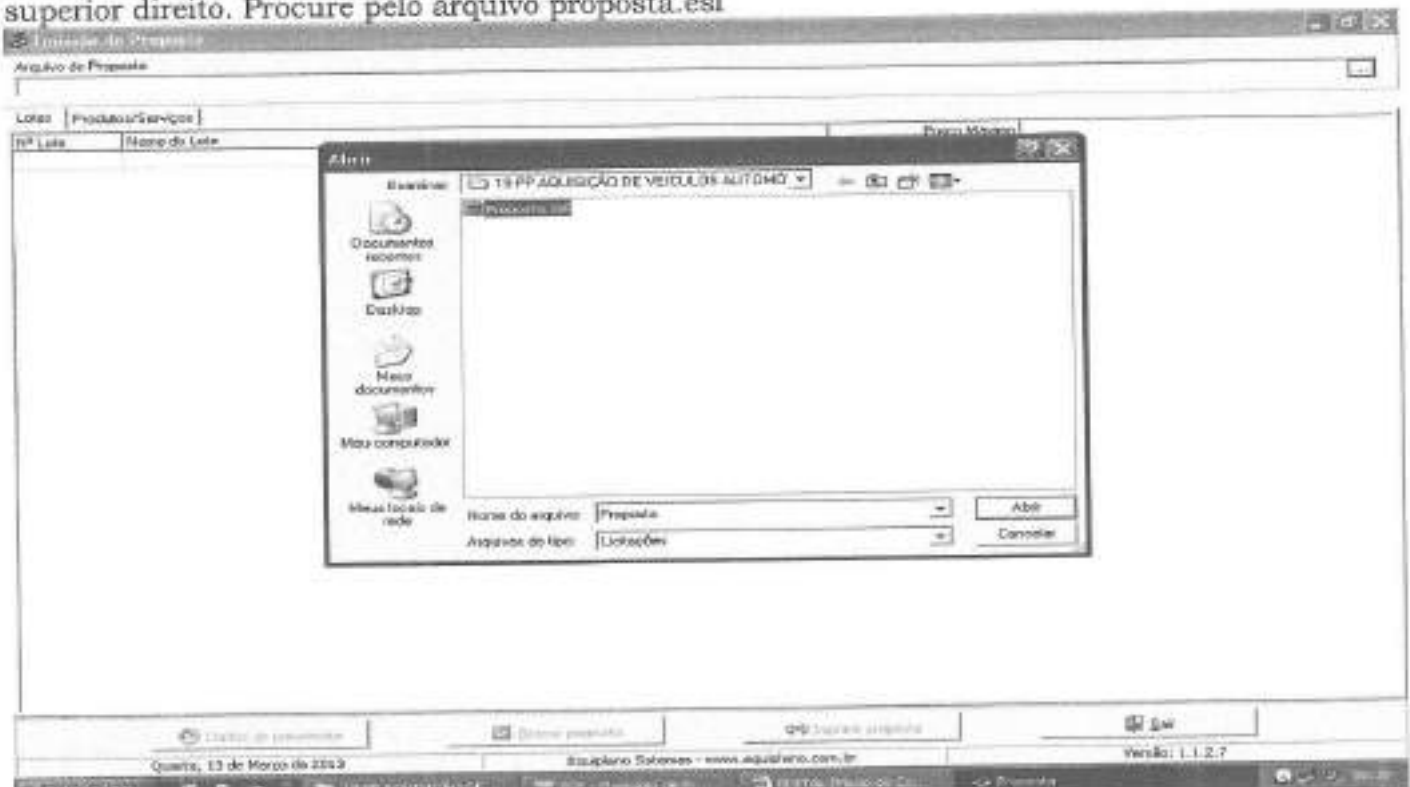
superior direito. Procure pelo arquivo proposta.esl

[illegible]

Arquivo de Proposta

...

Lotes | Produtos/Serviços

Nº Lote | Nome do Lote | Preço Máximo

Abrir

Examinar: 19 PP AQUISIÇÃO DE VEICULOS AUTOMO

Proposta.esl

Documentos recentes

Desktop

Meus documentos

Meu computador

Meus locais de rede

Nome do arquivo: Proposta

Arquivos do tipo: Licitações

Abrir

Cancelar

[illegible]

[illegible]

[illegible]

Sair

Quarta, 13 de Março de 2013

Esquiplano Sistemas - www.esquiplano.com.br

Versão: 1.1.2.7

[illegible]

Proposta